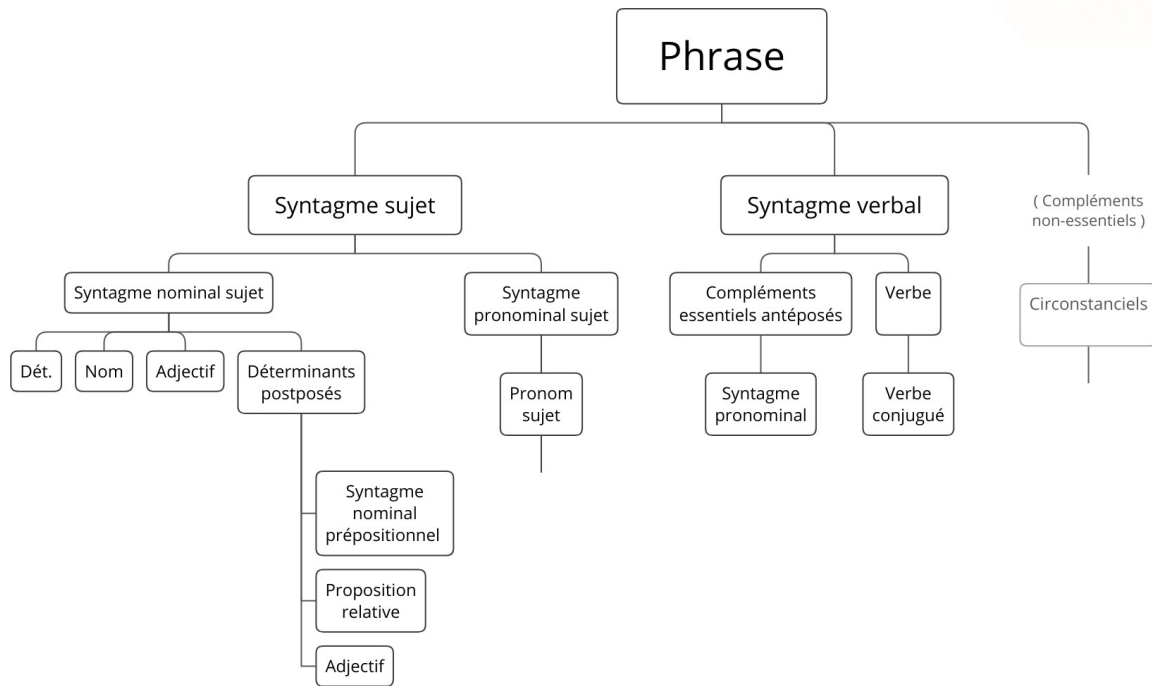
Phrase

Syntagme sujet

Syntagme verbal

( Compléments non-essentiels )

Syntagme nominal sujet

Syntagme pronominal sujet

Compléments essentiels antéposés

Verbe

Circonstanciels

Dét.

Nom

Adjectif

Déterminants postposés

Pronom sujet

Syntagme pronominal

Verbe conjugué

Syntagme nominal prépositionnel

Proposition relative

Adjectif